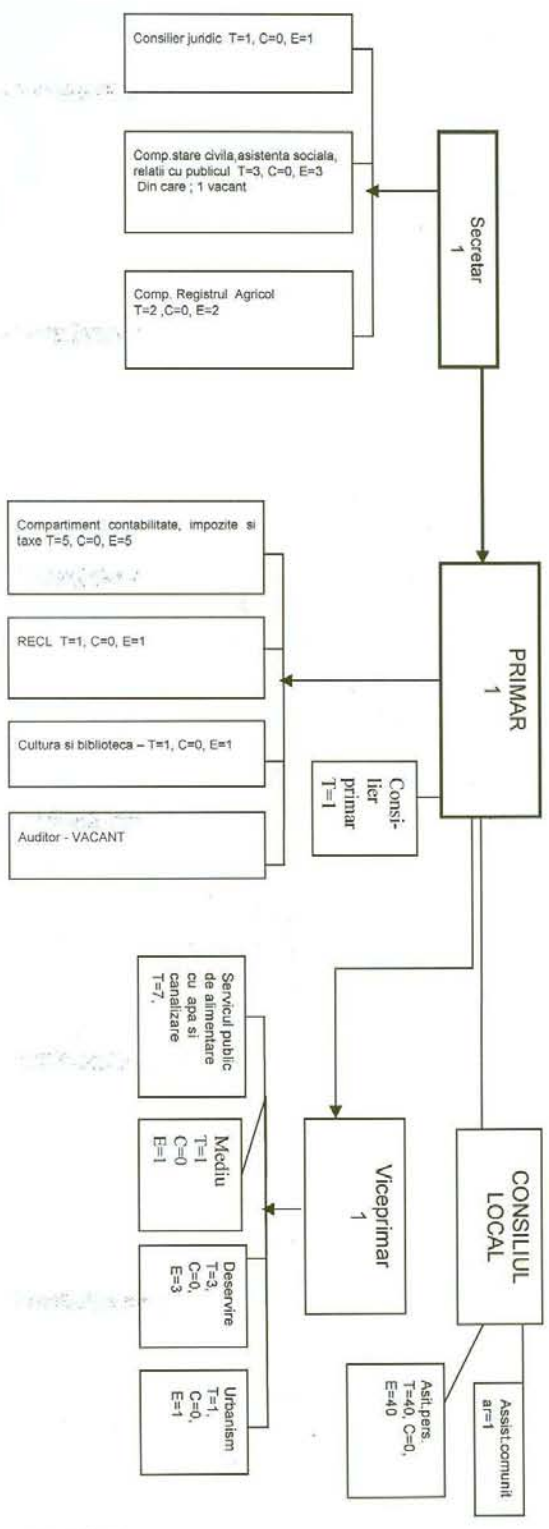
Consilier juridic T=1, C=0, E=1

Comp.stare civila,asistenta sociala, relatii cu publicul T=3, C=0, E=3
Din care ; 1 vacant

Comp. Registrul Agricol
T=2 ,C=0, E=2

Secretar
1

Compartiment contabilitate, impozite si taxe T=5, C=0, E=5

RECL T=1, C=0, E=1

Cultura si biblioteca – T=1, C=0, E=1

Auditor - VACANT

PRIMAR
1

Consilier primar
T=1

Serviciul public de alimentare cu apa si canalizare
T=7,

Mediu
T=1
C=0
E=1

Deservire
T=3,
C=0,
E=3

Urbanism
T=1,
C=0,
E=1

Viceprimar
1

CONSILIUL LOCAL

Asit.pers.
T=40, C=0,
E=40

Assist.comunitar=1